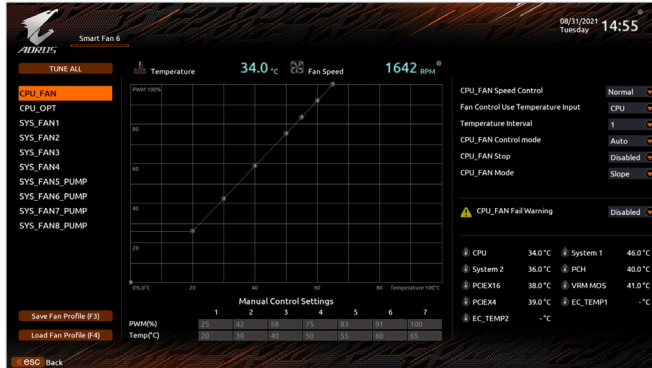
AORUS Smart Fan 6

08/31/2021
Tuesday 14:55

TUNE ALL

Temperature 34.0 °C Fan Speed 1642 RPM

CPU_FAN
CPU_OPT
SYS_FAN1
SYS_FAN2
SYS_FAN3
SYS_FAN4
SYS_FAN5_PUMP
SYS_FAN6_PUMP
SYS_FAN7_PUMP
SYS_FAN8_PUMP

PWM 100%
80
60
40
20
0%,0°C 20 40 60 80 Temperature 100°C

Manual Control Settings

| | 1 | 2 | 3 | 4 | 5 | 6 | 7 |
|---|---|---|---|---|---|---|---|
| PWM(%) | 25 | 42 | 58 | 75 | 83 | 91 | 100 |
| Temp(°C) | 20 | 30 | 40 | 50 | 55 | 60 | 65 |

Save Fan Profile (F3)
Load Fan Profile (F4)

CPU_FAN Speed Control Normal
Fan Control Use Temperature Input CPU
Temperature Interval 1
CPU_FAN Control mode Auto
CPU_FAN Stop Disabled
CPU_FAN Mode Slope

CPU_FAN Fail Warning Disabled

CPU 34.0 °C System 1 46.0 °C
System 2 36.0 °C PCH 40.0 °C
PCIEX16 38.0 °C VRM MOS 41.0 °C
PCIEX4 39.0 °C EC_TEMP1 - °C
EC_TEMP2 - °C

esc Back